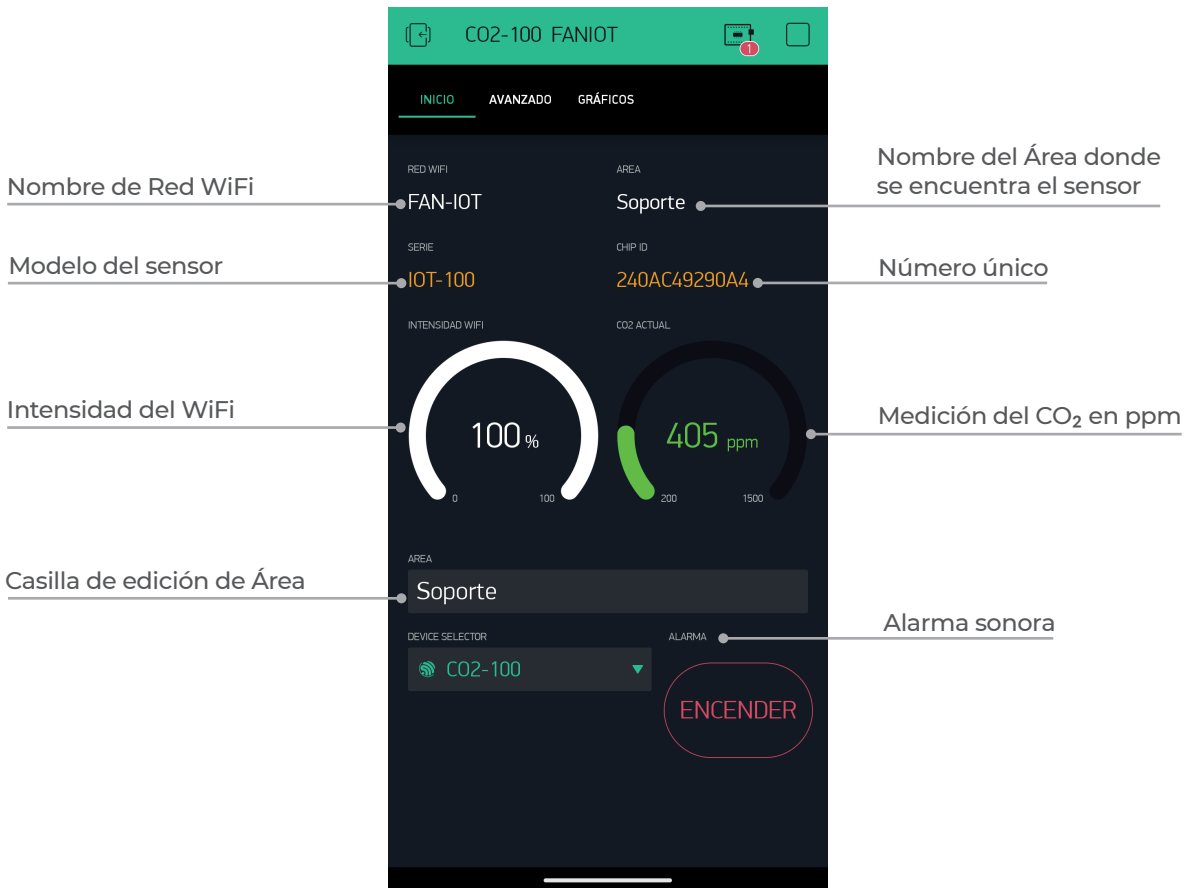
CO2-100 FANIOT

1

INICIO AVANZADO GRÁFICOS

RED WIFI
FAN-IOT

AREA
Soporte

Nombre de Red WiFi

Nombre del Área donde se encuentra el sensor

SERIE
IOT-100

CHIP ID
240AC49290A4

Modelo del sensor

Número único

INTENSIDAD WIFI
100 %
0 100

CO2 ACTUAL
405 ppm
200 1500

Intensidad del WiFi

Medición del $CO_2$ en ppm

AREA
Soporte

Casilla de edición de Área

DEVICE SELECTOR
CO2-100

ALARMA
ENCENDER

Alarma sonora